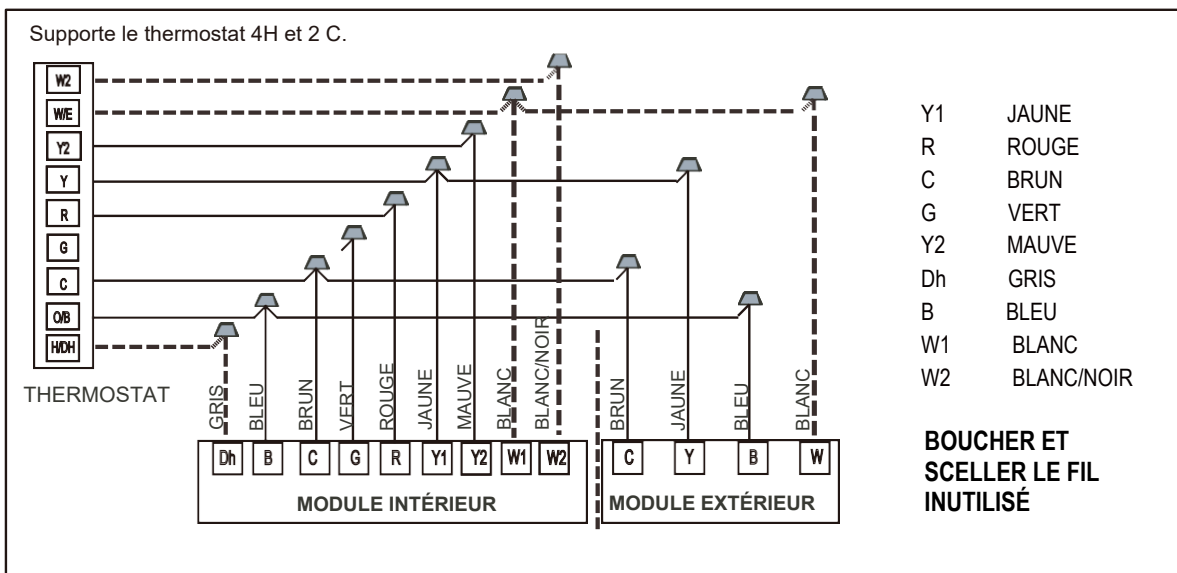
Supporte le thermostat 4H et 2 C.

W2
W/E
Y2
Y
R
G
C
O/B
H/DH

THERMOSTAT

GRIS
BLEU
BRUN
VERT
ROUGE
JAUNE
MAUVE
BLANC
BLANC/NOIR

Dh
B
C
G
R
Y1
Y2
W1
W2

MODULE INTÉRIEUR

BRUN
JAUNE
BLEU
BLANC

C
Y
B
W

MODULE EXTÉRIEUR

| | |
|---|---|
| Y1 | JAUNE |
| R | ROUGE |
| C | BRUN |
| G | VERT |
| Y2 | MAUVE |
| Dh | GRIS |
| B | BLEU |
| W1 | BLANC |
| W2 | BLANC/NOIR |

BOUCHER ET SCELLER LE FIL INUTILISÉ